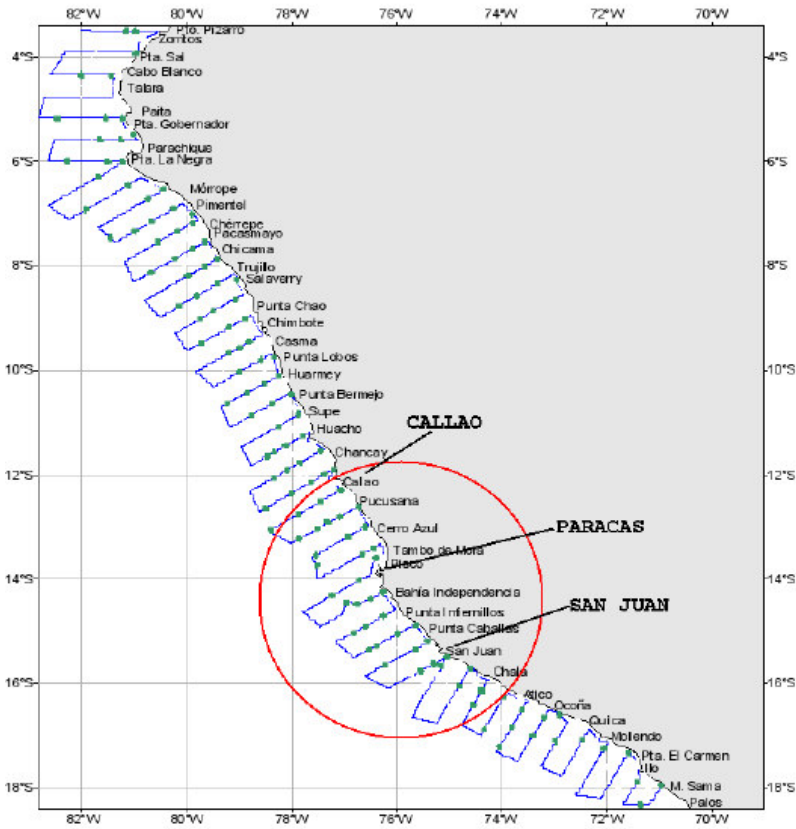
82°W 80°W 78°W 76°W 74°W 72°W 70°W

4°S 6°S 8°S 10°S 12°S 14°S 16°S 18°S

4°S 6°S 8°S 10°S 12°S 14°S 16°S 18°S

Pto. Pizarro
Zorritos
Pta. Sal
Cabo Blanco
Talara
Paita
Pta. Gobernador
Parachique
Pta. La Negra
Mórrope
Pimentel
Chérrepe
Pacasmayo
Chicama
Trujillo
Salaverry
Punta Chao
Chimbote
Casma
Punta Lobos
Huarmey
Punta Bermejo
Supe
Huacho
Chancay
CALLAO
Callao
Pucusana
Cerro Azul
PARACAS
Tambo de Mora
Pisco
Bahía Independencia
Punta Infiernillos
SAN JUAN
Punta Caballas
San Juan
Chala
Atico
Ocoña
Quica
Mollendo
Pta. El Carmen
Ilo
M. Sama
Palos

82°W 80°W 78°W 76°W 74°W 72°W 70°W